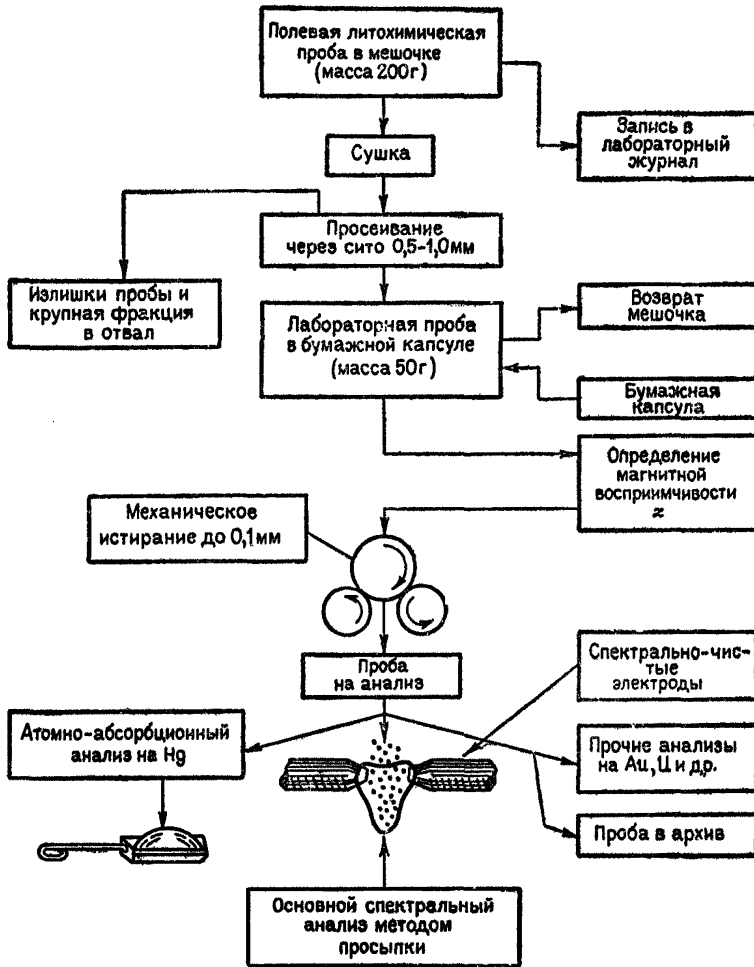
Полевая литохимическая проба в мешочке (масса 200г)

Запись в лабораторный журнал

Сушка

Просеивание через сито 0,5-1,0мм

Излишки пробы и крупная фракция в отвал

Лабораторная проба в бумажной капсуле (масса 50г)

Возврат мешочка

Бумажная капсула

Определение магнитной восприимчивости $\varkappa$

Механическое истирание до 0,1мм

Проба на анализ

Спектрально-чистые электроды

Атомно-абсорбционный анализ на Hg

Прочие анализы на Au, U и др.

Проба в архив

Основной спектральный анализ методом просыпки